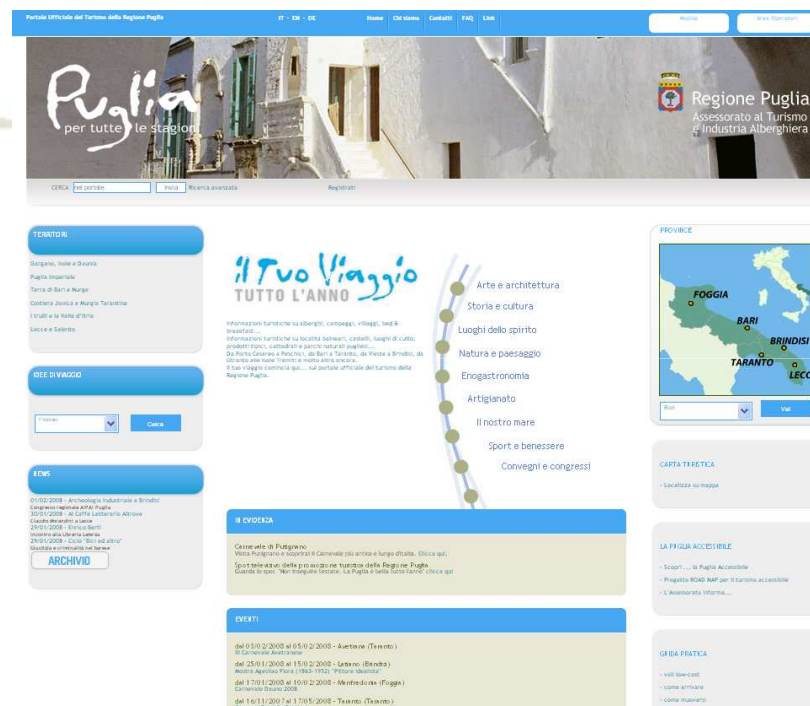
Portale Ufficiale del Turismo della Regione Puglia

IT - EN - DE

Home Chi siamo Contatti FAQ Link

Mobile

Area Operatori

Puglia
per tutte le stagioni

Regione Puglia
Assessorato al Turismo
e Industria Alberghiera

CERCA nel portale Invia Ricerca avanzata

Registrati

TERRITORI

Gargano, Isole e Daunia
Puglia Imperiale
Terra di Bari e Murge
Costiera Jonica e Murgia Tarantina
I trulli e la Valle d'Itria
Lecce e Salento

IDEE DI VIAGGIO

Cerca

NEWS

01/02/2008 - Archeologia industriale a Brindisi
Congresso regionale AIPAI Puglia
30/01/2008 - Al Caffè Letterario Altrove
Claudio Morandini a Lecce
29/01/2008 - Enrico Berti
Incontro alla Libreria Laterza
29/01/2008 - Ciclo "Bici ed altro"
Giustizia e criminalità nel Barese

ARCHIVIO

il Tuo Viaggio
TUTTO L'ANNO

Informazioni turistiche su alberghi, campeggi, villaggi, bed & breakfast....
Informazioni turistiche su località balneari, castelli, luoghi di culto, prodotti tipici, cattedrali e parchi naturali pugliesi....
Da Porto Cesareo a Peschici, da Bari a Taranto, da Vieste a Brindisi, da Otranto alle Isole Tremiti e molto altro ancora.
Il tuo viaggio comincia qui.... sul portale ufficiale del turismo della Regione Puglia.

Arte e architettura
Storia e cultura
Luoghi dello spirito
Natura e paesaggio
Enogastronomia
Artigianato
Il nostro mare
Sport e benessere
Convegni e congressi

IN EVIDENZA

Carnevale di Putignano
Visita Putignano e scoprirai il Carnevale più antico e lungo d'Italia. Clicca qui.

Spot televisivo della promozione turistica della Regione Puglia
Guarda lo spot "Non trasgredire lontano. La Puglia è bella tutto l'anno" clicca qui

EVENTI

dal 03/02/2008 al 05/02/2008 - Avetrana (Taranto)
Il Carnevale Avetranese
dal 25/01/2008 al 15/02/2008 - Latiano (Brindisi)
Mostra Agostino Fiore (1863-1952) "Pittore idealista"
dal 17/01/2008 al 10/02/2008 - Manfredonia (Foggia)
Carnevale Dauno 2008
dal 16/11/2007 al 17/05/2008 - Taranto (Taranto)

PROVINCE

FOGGIA
BARI
BRINDISI
TARANTO
LECCE

Bari
Vai

CARTA TURISTICA

- Localizza su mappa

LA PUGLIA ACCESSIBILE

- Scopri ... la Puglia Accessibile
- Progetto ROAD MAP per il turismo accessibile
- L'Assessorato informa...

GUIDA PRATICA

- voli low-cost
- come arrivare
- come muoversi